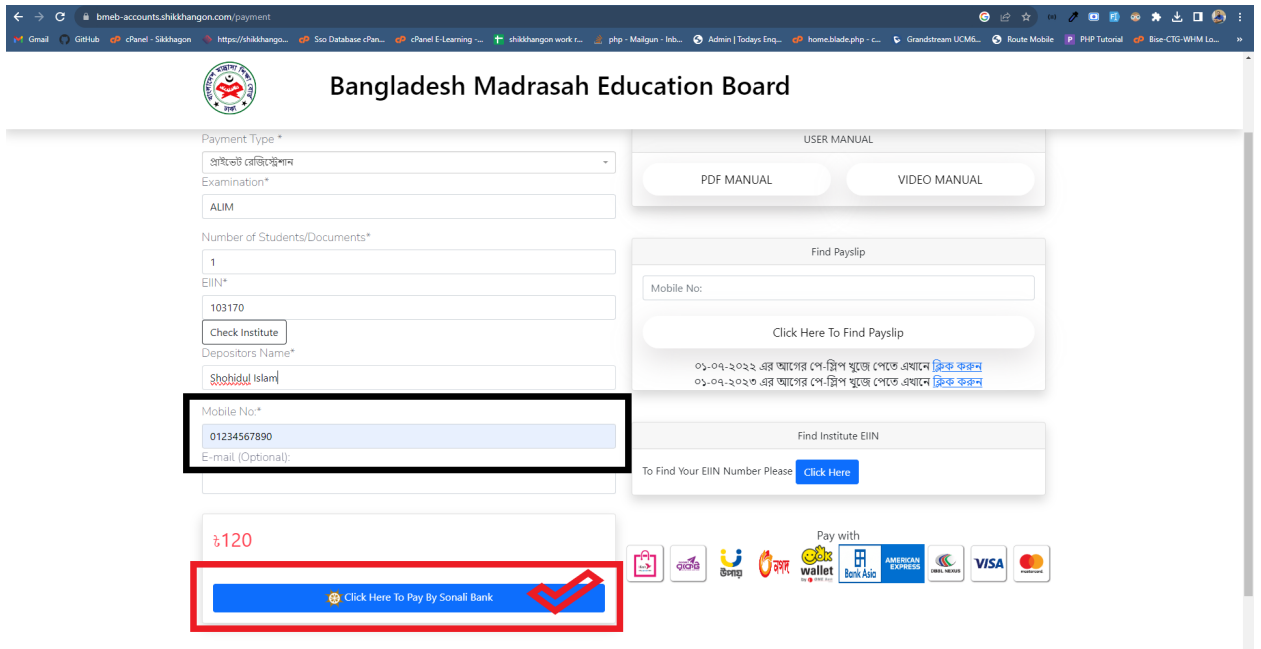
bmeb-accounts.shikkhangon.com/payment

Gmail GitHub cPanel - Sikkhagon https://shikkhango... Sso Database cPan... cPanel E-Learning -... shikkhangon work r... php - Mailgun - Inb... Admin | Todays Enq... home.blade.php - c... Grandstream UCM6... Route Mobile PHP Tutorial Bise-CTG-WHM Lo...

Bangladesh Madrasah Education Board

Payment Type *
প্রাইভেট রেজিস্ট্রেশন
Examination*
ALIM
Number of Students/Documents*
1
EIIN*
103170
Check Institute
Depositors Name*
Shohidul Islam
Mobile No:*
01234567890
E-mail (Optional):

৳120

Click Here To Pay By Sonali Bank

USER MANUAL
PDF MANUAL
VIDEO MANUAL

Find Payslip
Mobile No:
Click Here To Find Payslip
০১-০৭-২০২২ এর আগের পে-স্লিপ খুজে পেতে এখানে ক্লিক করুন
০১-০৭-২০২৩ এর আগের পে-স্লিপ খুজে পেতে এখানে ক্লিক করুন

Find Institute EIIN
To Find Your EIIN Number Please Click Here

Pay with
উপায় নগদ wallet Bank Asia AMERICAN EXPRESS DBBL NEXUS VISA mastercard